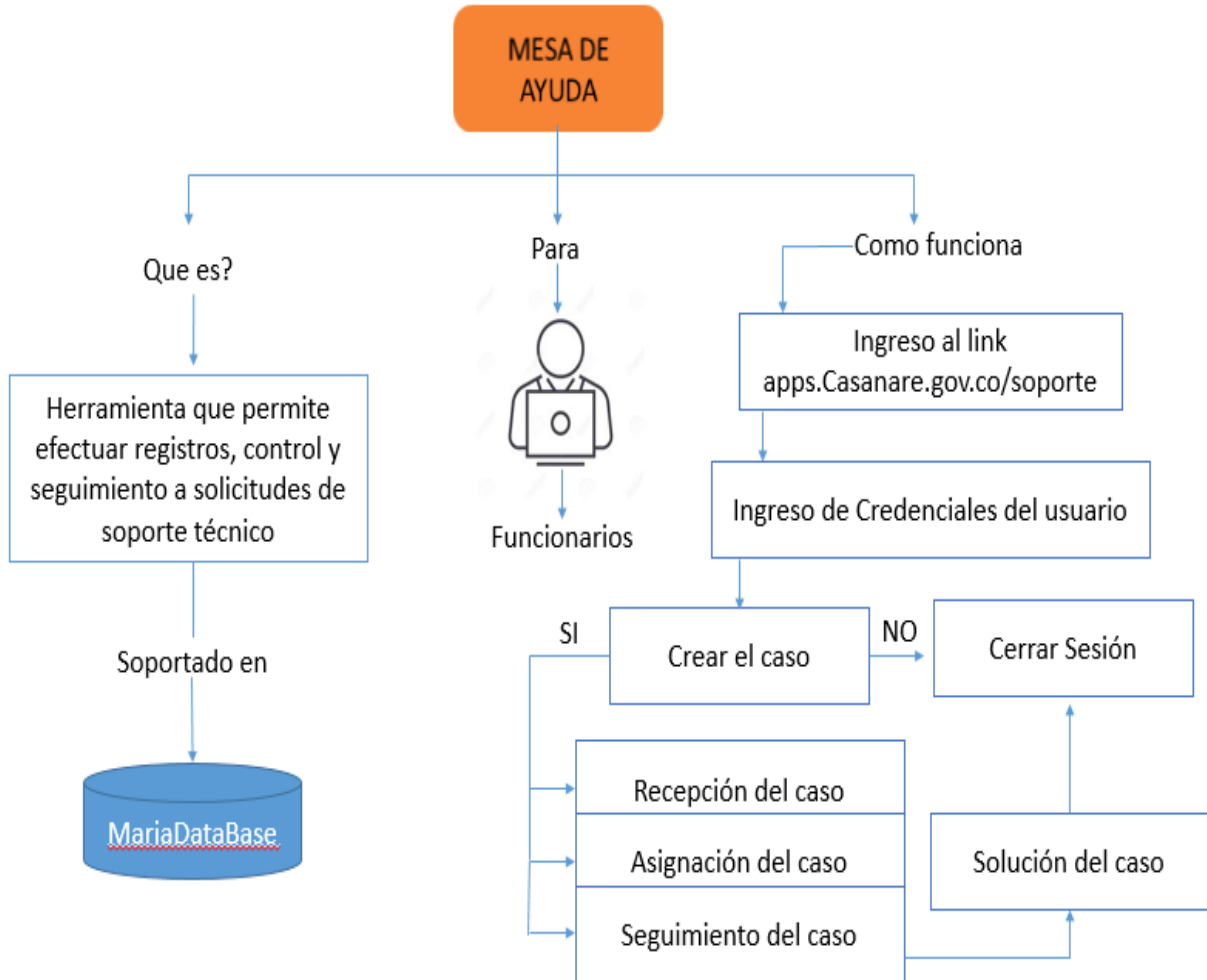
MESA DE AYUDA

Que es?

Herramienta que permite efectuar registros, control y seguimiento a solicitudes de soporte técnico

Soportado en

MariaDataBase

Para

Funcionarios

Como funciona

Ingreso al link apps.Casanare.gov.co/soporte

Ingreso de Credenciales del usuario

SI

Crear el caso

NO

Cerrar Sesión

Recepción del caso

Asignación del caso

Seguimiento del caso

Solución del caso